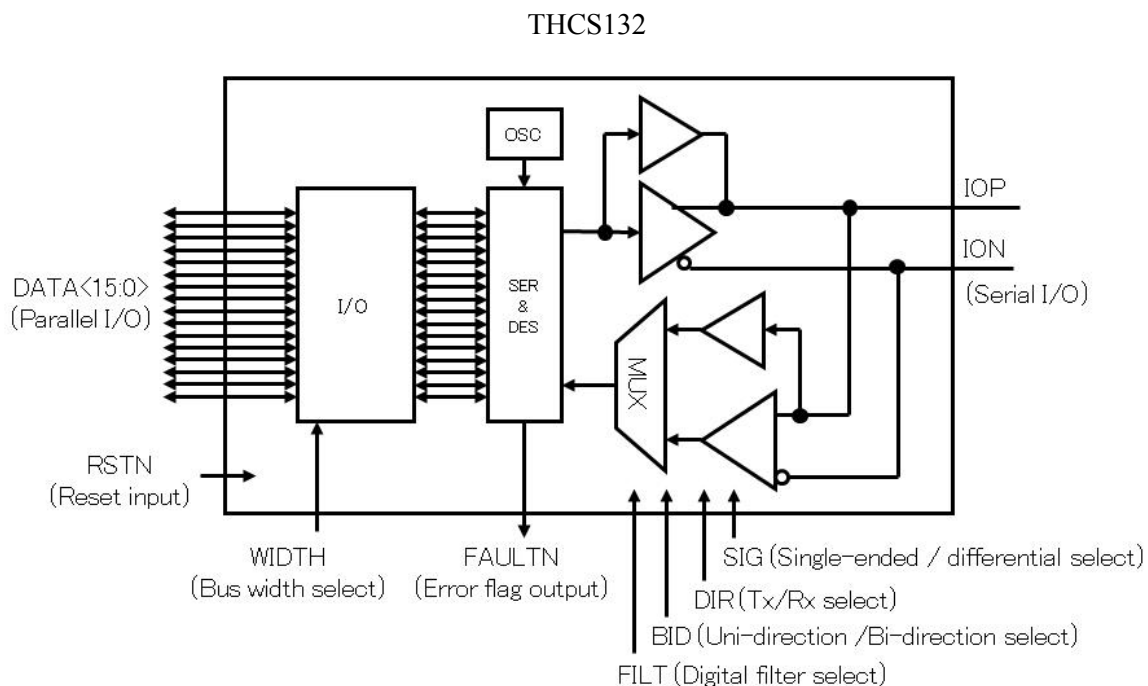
THCS132

OSC

IOP

ION

(Serial I/O)

DATA<15:0>
(Parallel I/O)

I/O

SER
&
DES

MUX

RSTN
(Reset input)

WIDTH
(Bus width select)

FAULTN
(Error flag output)

SIG (Single-ended / differential select)

DIR (Tx/Rx select)

BID (Uni-direction /Bi-direction select)

FILT (Digital filter select)